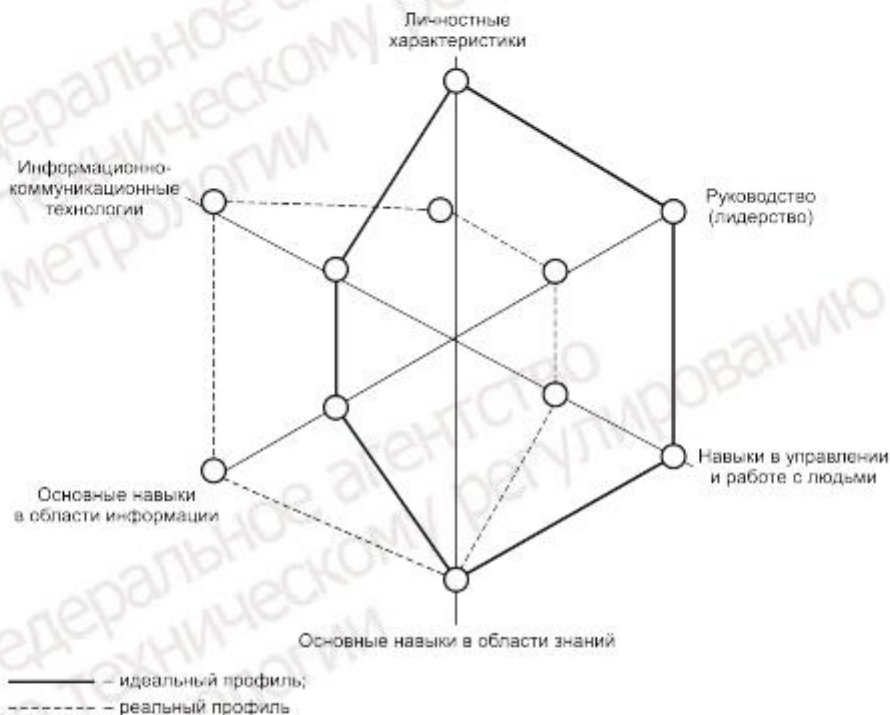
Личностные характеристики

Руководство (лидерство)

Информационно-коммуникационные технологии

Навыки в управлении и работе с людьми

Основные навыки в области информации

Основные навыки в области знаний

——— – идеальный профиль;
------- – реальный профиль

Федеральное агентство по техническому регулированию и метрологии
Федеральное агентство по техническому регулированию и метрологии